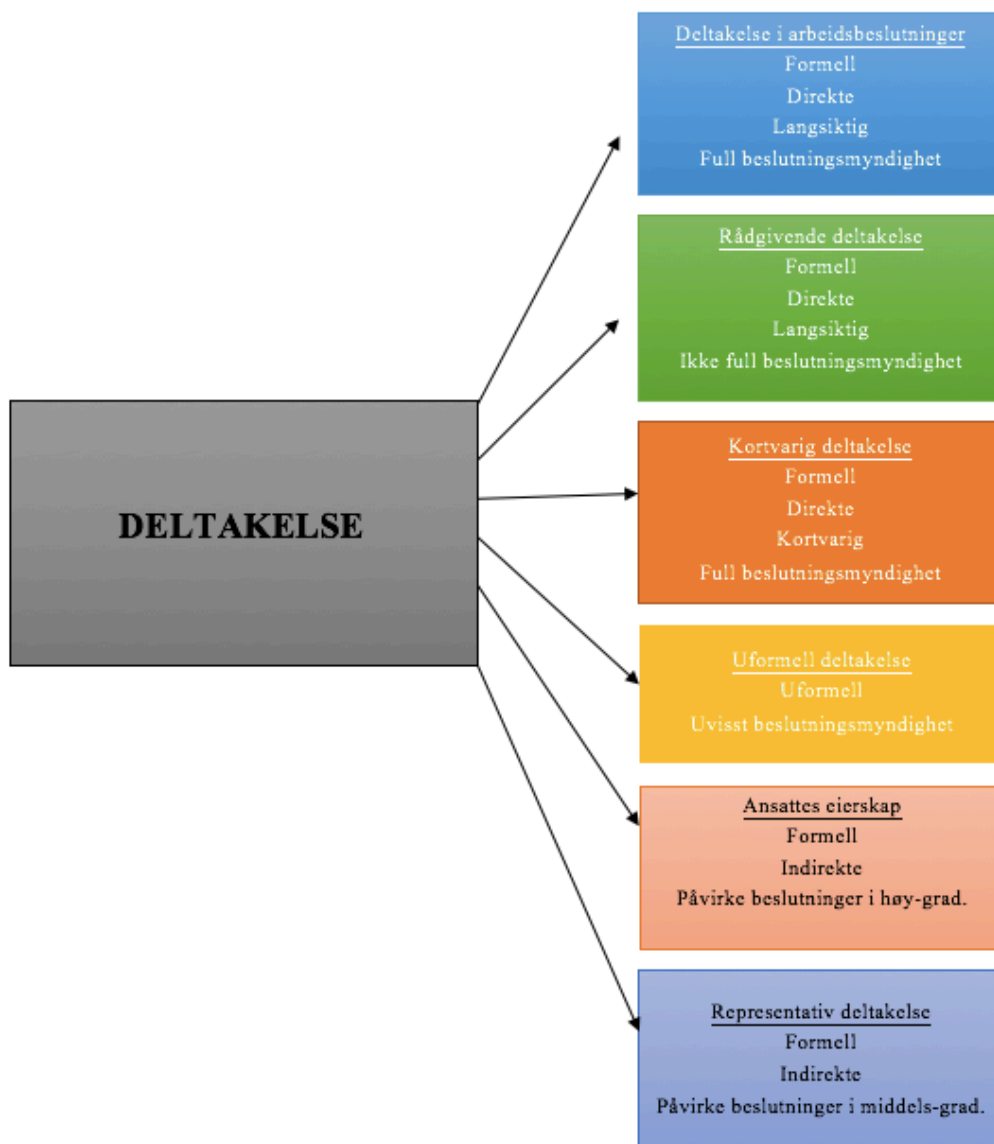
DELTAKELSE

Deltakelse i arbeidsbeslutninger
Formell
Direkte
Langsiktig
Full beslutningsmyndighet

Rådgivende deltakelse
Formell
Direkte
Langsiktig
Ikke full beslutningsmyndighet

Kortvarig deltakelse
Formell
Direkte
Kortvarig
Full beslutningsmyndighet

Uformell deltakelse
Uformell
Uvisst beslutningsmyndighet

Ansattes eierskap
Formell
Indirekte
Påvirke beslutninger i høy-grad.

Representativ deltakelse
Formell
Indirekte
Påvirke beslutninger i middels-grad.